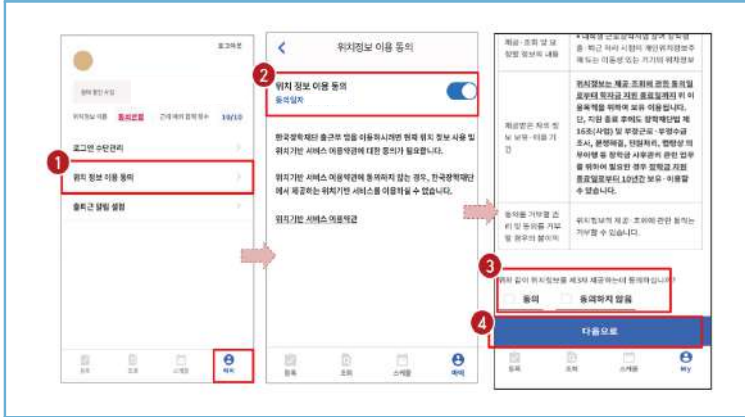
로그아웃

로그인 수단관리

위치 정보 이용 동의

출퇴근 알림 설정

1

위치정보 이용 동의

2

위치 정보 이용 동의

동의일자

한국장학재단 출근부 앱을 이용하시려면 위치 정보 사용 및 위치기반 서비스 이용약관에 대한 동의가 필요합니다.

위치기반 서비스 이용약관에 동의하지 않는 경우, 한국장학재단에서 제공하는 위치기반 서비스를 이용할 수 없습니다.

위치기반 서비스 이용약관

위치정보는 제공 조회에 관한 동의일로부터 학자금 지원 종료일까지 이용목적을 위하여 보유 이용됩니다.

위치정보의 제공·조회에 관한 동의는 거부할 수 있습니다.

3

위와 같이 위치정보를 제3자 제공하는데 동의하십니까?

동의 동의하지 않음

4

다음으로

My